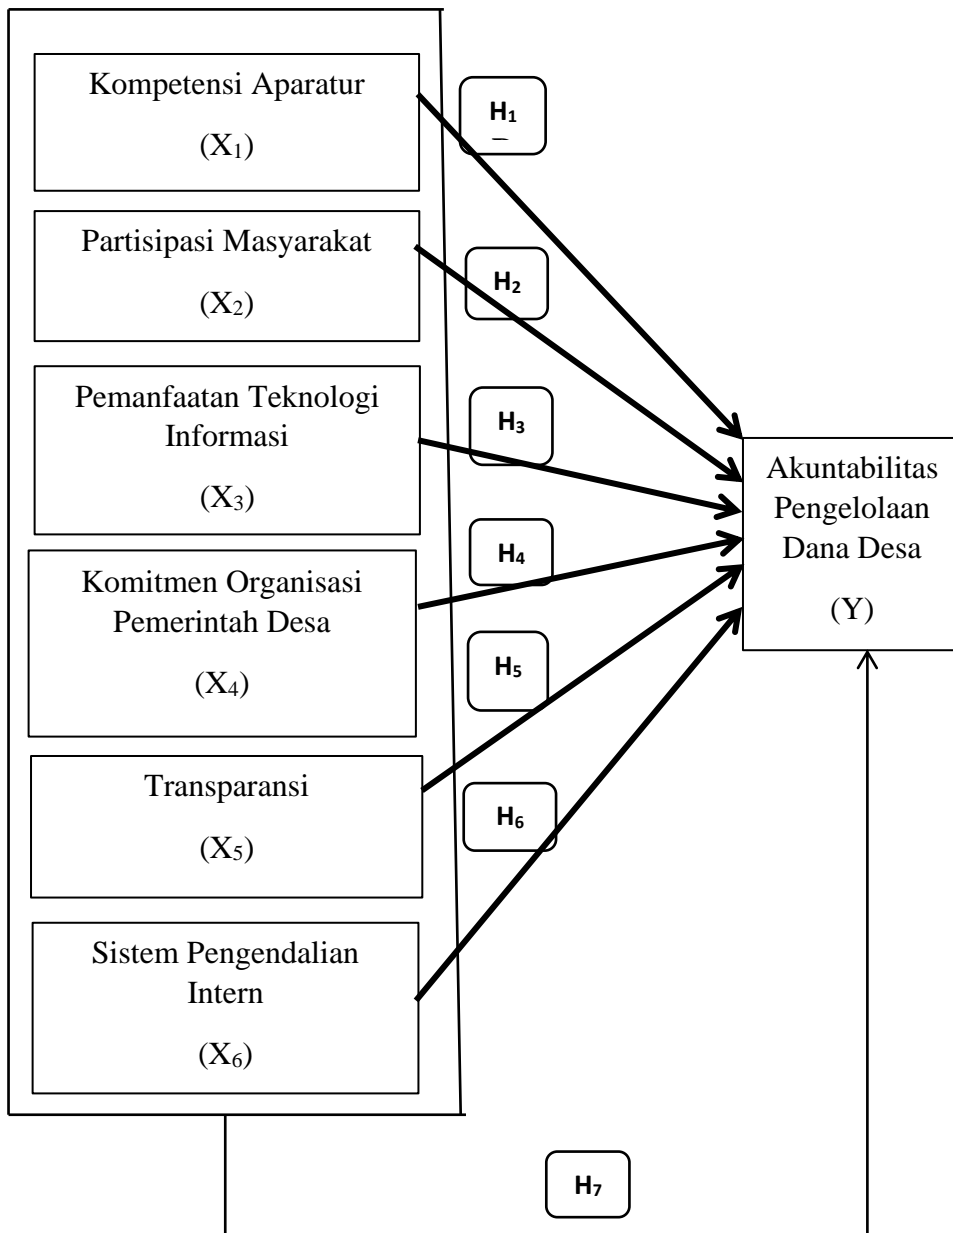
Kompetensi Aparatur

($X_1$)

$H_1$

Partisipasi Masyarakat

($X_2$)

$H_2$

Pemanfaatan Teknologi Informasi

($X_3$)

$H_3$

Komitmen Organisasi Pemerintah Desa

($X_4$)

$H_4$

Transparansi

($X_5$)

$H_5$

Sistem Pengendalian Intern

($X_6$)

$H_6$

Akuntabilitas Pengelolaan Dana Desa

(Y)

$H_7$